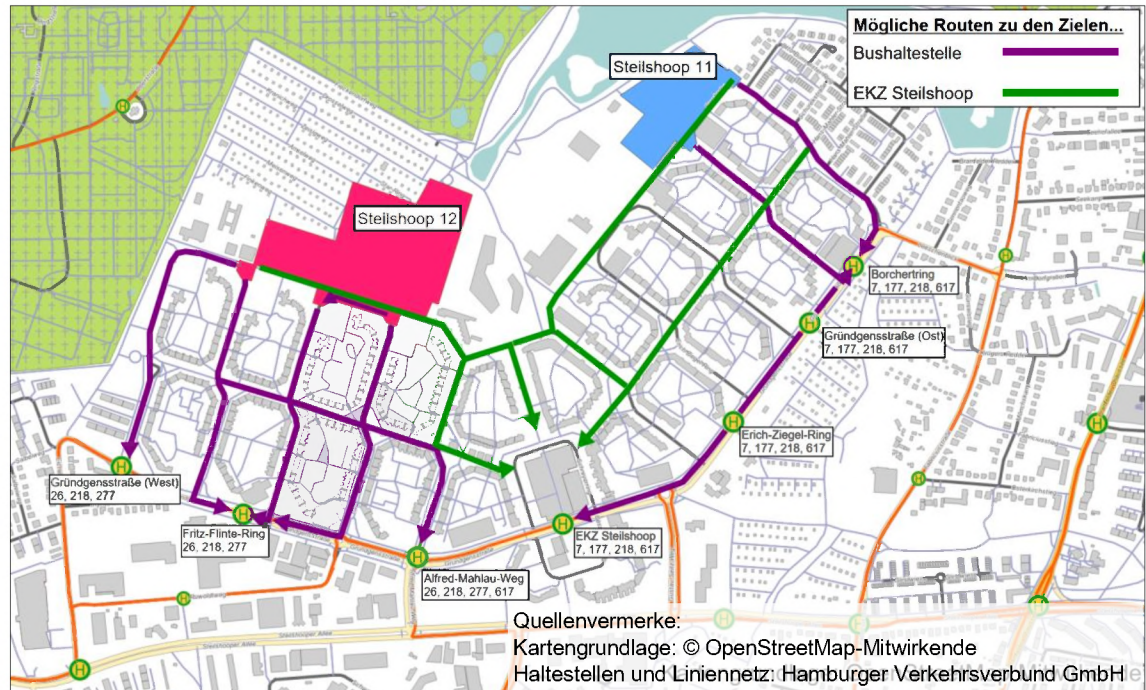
Mögliche Routen zu den Zielen...
Bushaltestelle
EKZ Steilshoop

Steilshoop 11

Steilshoop 12

Borchertring
7, 177, 218, 617

Gründgensstraße (Ost)
7, 177, 218, 617

Erich-Ziegel-Ring
7, 177, 218, 617

Gründgensstraße (West)
26, 218, 277

Fritz-Flinte-Ring
26, 218, 277

Alfred-Mahlau-Weg
26, 218, 277, 617

EKZ Steilshoop
7, 177, 218, 617

Quellenvermerke:
Kartengrundlage: © OpenStreetMap-Mitwirkende
Haltestellen und Liniennetz: Hamburger Verkehrsverbund GmbH